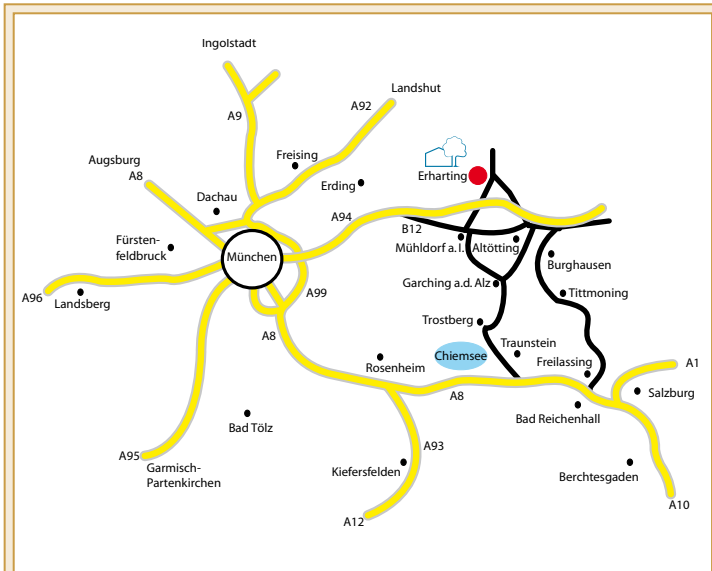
Ingolstadt
Landshut
A92
A9
Freising
Augsburg
A8
Erding
Erharting
Dachau
A94
B12
Fürstenfeldbruck
München
Mühldorf a. I.
Altötting
Burghausen
A96
Landsberg
A99
Garching a.d. Alz
Tittmoning
Trostberg
A8
Traunstein
Chiemsee
Freilassing
A1
Rosenheim
Salzburg
A8
Bad Reichenhall
Bad Tölz
A93
A95
Garmisch-Partenkirchen
Kiefersfelden
Berchtesgaden
A12
A10